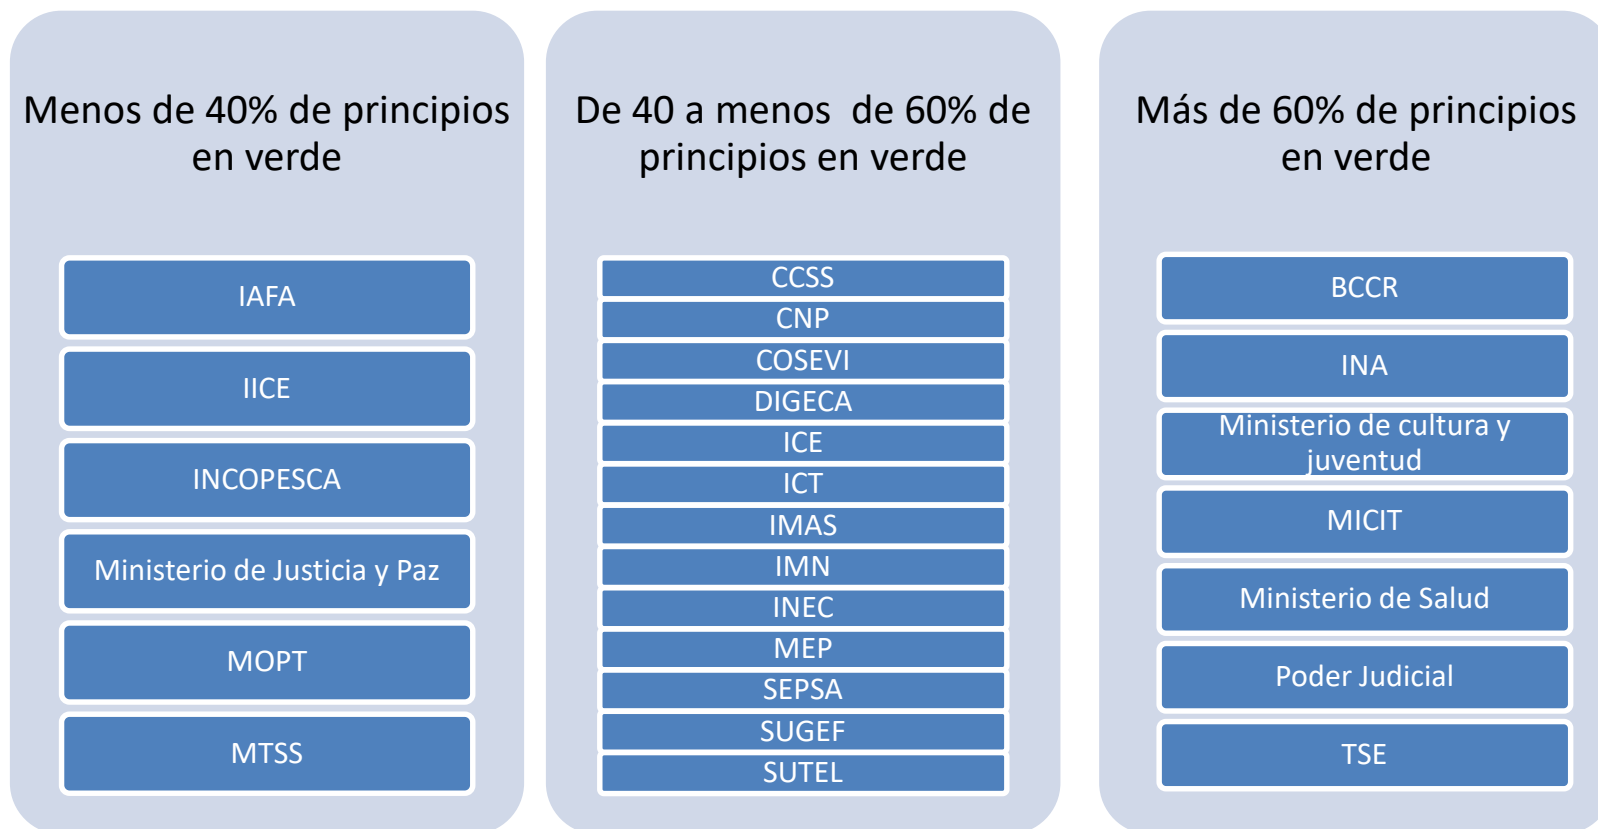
Menos de 40% de principios en verde

IAFA

IICE

INCOPESCA

Ministerio de Justicia y Paz

MOPT

MTSS

De 40 a menos de 60% de principios en verde

CCSS

CNP

COSEVI

DIGECA

ICE

ICT

IMAS

IMN

INEC

MEP

SEPSA

SUGEF

SUTEL

Más de 60% de principios en verde

BCCR

INA

Ministerio de cultura y juventud

MICIT

Ministerio de Salud

Poder Judicial

TSE